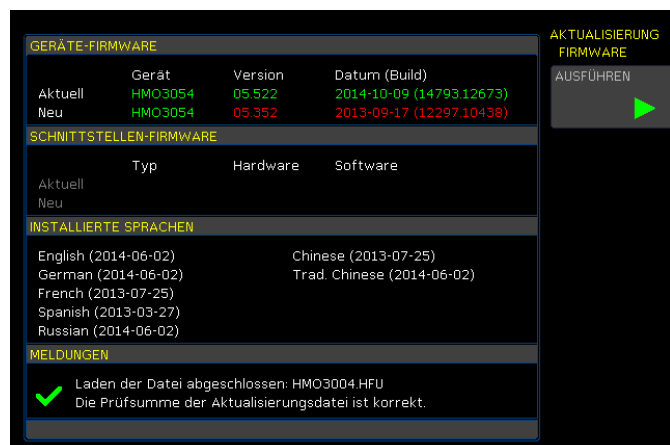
GERÄTE-FIRMWARE

| | Gerät | Version | Datum (Build) |
|---|---|---|---|
| Aktuell | HMO3054 | 05.522 | 2014-10-09 (14793.12673) |
| Neu | HMO3054 | 05.352 | 2013-09-17 (12297.10438) |

SCHNITTSTELLEN-FIRMWARE

| | Typ | Hardware | Software |
|---|---|---|---|
| Aktuell | | | |
| Neu | | | |

INSTALLIERTE SPRACHEN

English (2014-06-02)
German (2014-06-02)
French (2013-07-25)
Spanish (2013-03-27)
Russian (2014-06-02)

Chinese (2013-07-25)
Trad. Chinese (2014-06-02)

MELDUNGEN

Laden der Datei abgeschlossen: HMO3004.HFU
Die Prüfsumme der Aktualisierungsdatei ist korrekt.

AKTUALISIERUNG FIRMWARE

AUSFÜHREN